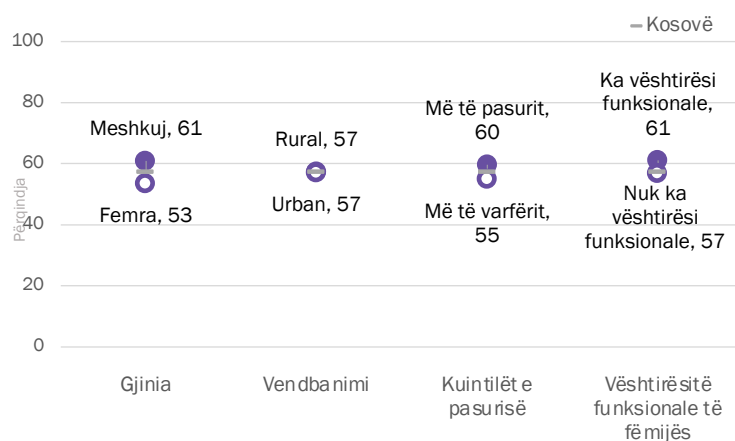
Kosovë

100
80
60
40
20
0

Përqindja

Meshkuj, 61
Femra, 53
Rural, 57
Urban, 57
Më të pasurit, 60
Më të varfërit, 55
Ka vështirësi funksionale, 61
Nuk ka vështirësi funksionale, 57

Gjinia
Vendbanimi
Kuintilët e pasurisë
Vështirësitë funksionale të fëmijës